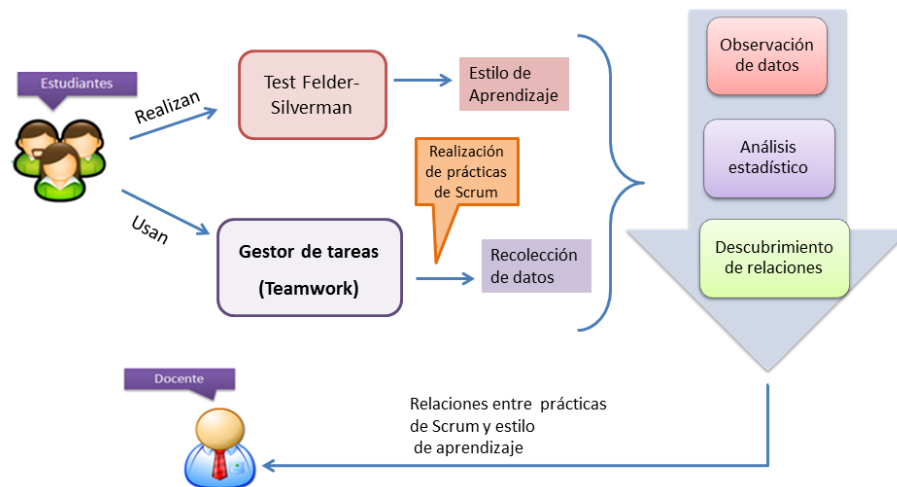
Estudiantes

Realizan

Test Felder-Silverman

Estilo de Aprendizaje

Realización de prácticas de Scrum

Usan

Gestor de tareas (Teamwork)

Recolección de datos

Observación de datos

Análisis estadístico

Descubrimiento de relaciones

Docente

Relaciones entre prácticas de Scrum y estilo de aprendizaje